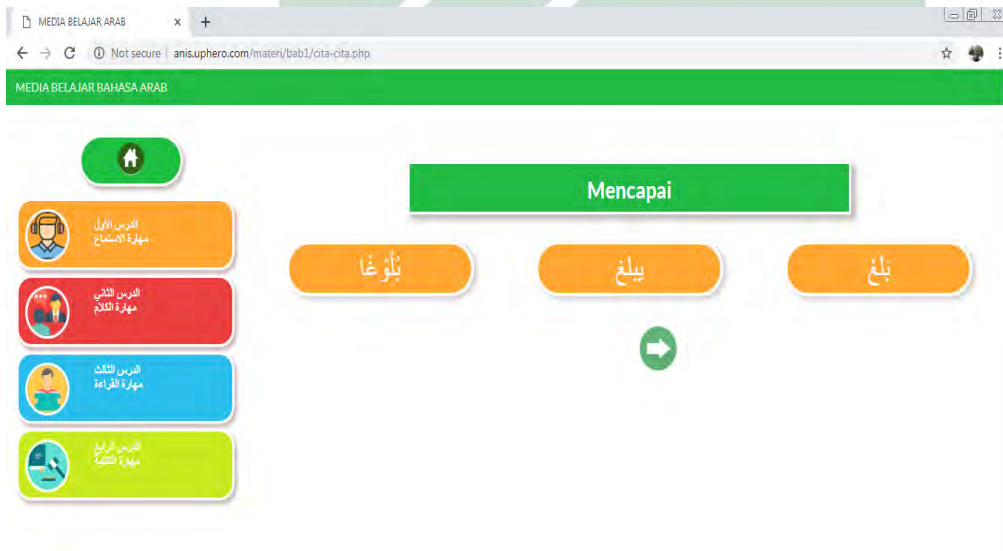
MEDIA BELAJAR ARAB

Not secure | anis.uphero.com/materi/bab1/cita-cita.php

MEDIA BELAJAR BAHASA ARAB

الدرس الأول
مهارة الاستماع

الدرس الثاني
مهارة الكلام

الدرس الثالث
مهارة القراءة

الدرس الرابع
مهارة الكتابة

Mencapai

بَلَغَ

يبلغ

بُلُوْغًا